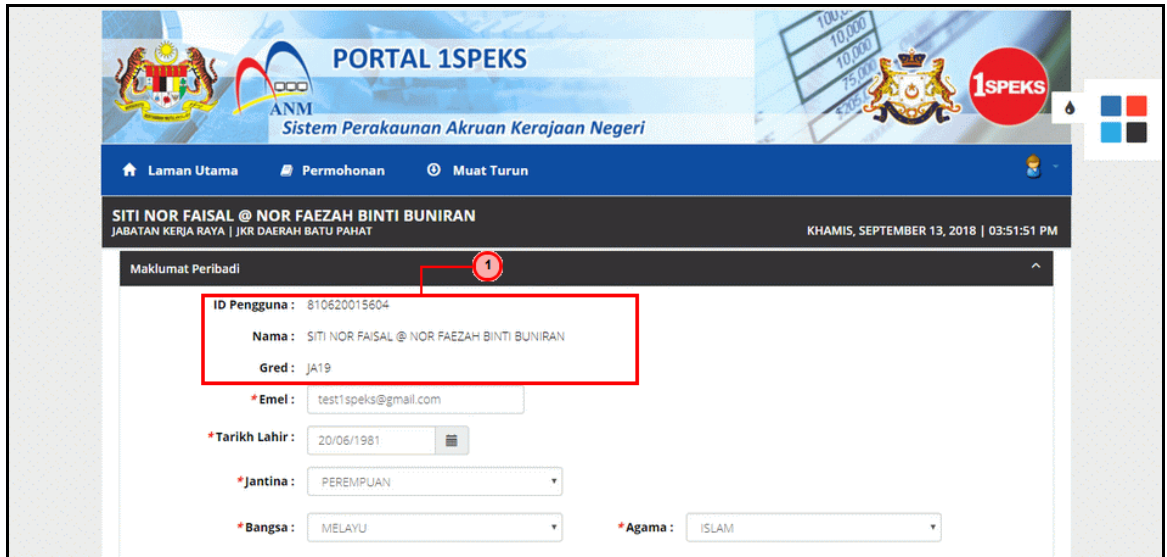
PORTAL 1SPEKS

ANM

Sistem Perakaunan Akruan Kerajaan Negeri

1SPEKS

Laman Utama    Permohonan    Muat Turun

SITI NOR FAISAL @ NOR FAEZAH BINTI BUNIRAN
JABATAN KERJA RAYA | JKR DAERAH BATU PAHAT

KHAMIS, SEPTEMBER 13, 2018 | 03:51:51 PM

Maklumat Peribadi

1

ID Pengguna : 810620015604

Nama : SITI NOR FAISAL @ NOR FAEZAH BINTI BUNIRAN

Gred : JA19

*Emel : test1speks@gmail.com

*Tarikh Lahir : 20/06/1981

*Jantina : PEREMPUAN

*Bangsa : MELAYU

*Agama : ISLAM